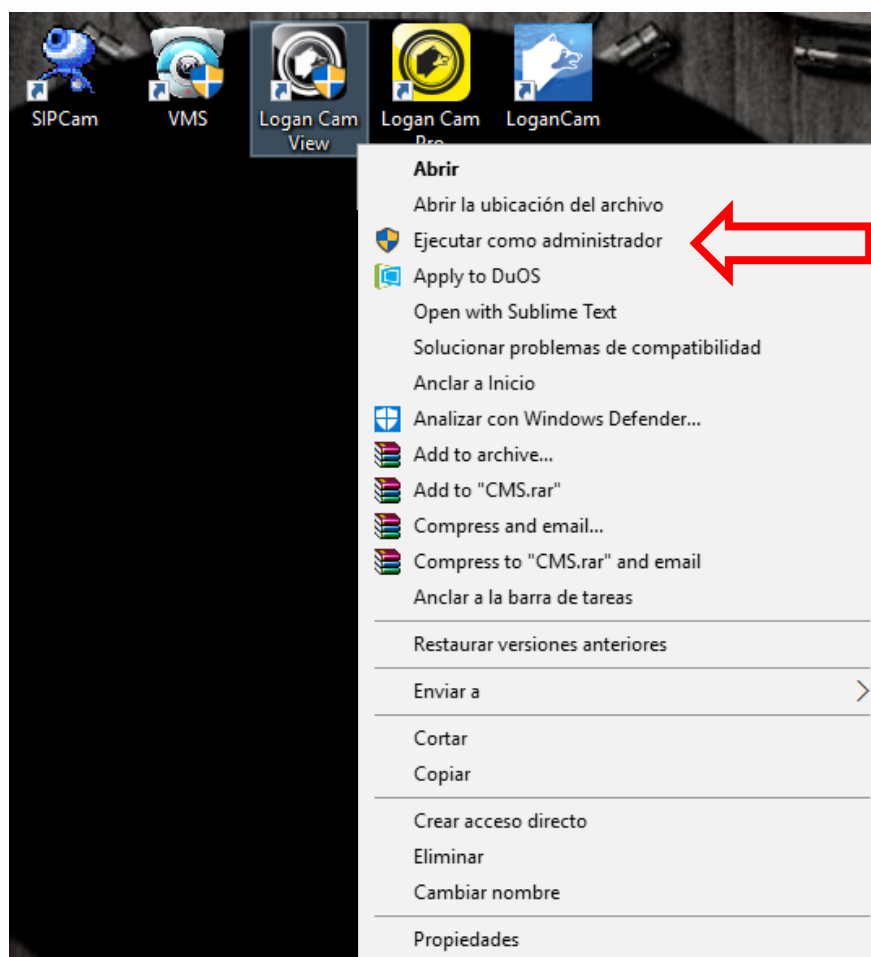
SIPCam
VMS
Logan Cam View
Logan Cam Pro
LoganCam

Abrir
Abrir la ubicación del archivo
Ejecutar como administrador
Apply to DuOS
Open with Sublime Text
Solucionar problemas de compatibilidad
Anclar a Inicio
Analizar con Windows Defender...
Add to archive...
Add to "CMS.rar"
Compress and email...
Compress to "CMS.rar" and email
Anclar a la barra de tareas
Restaurar versiones anteriores
Enviar a
Cortar
Copiar
Crear acceso directo
Eliminar
Cambiar nombre
Propiedades